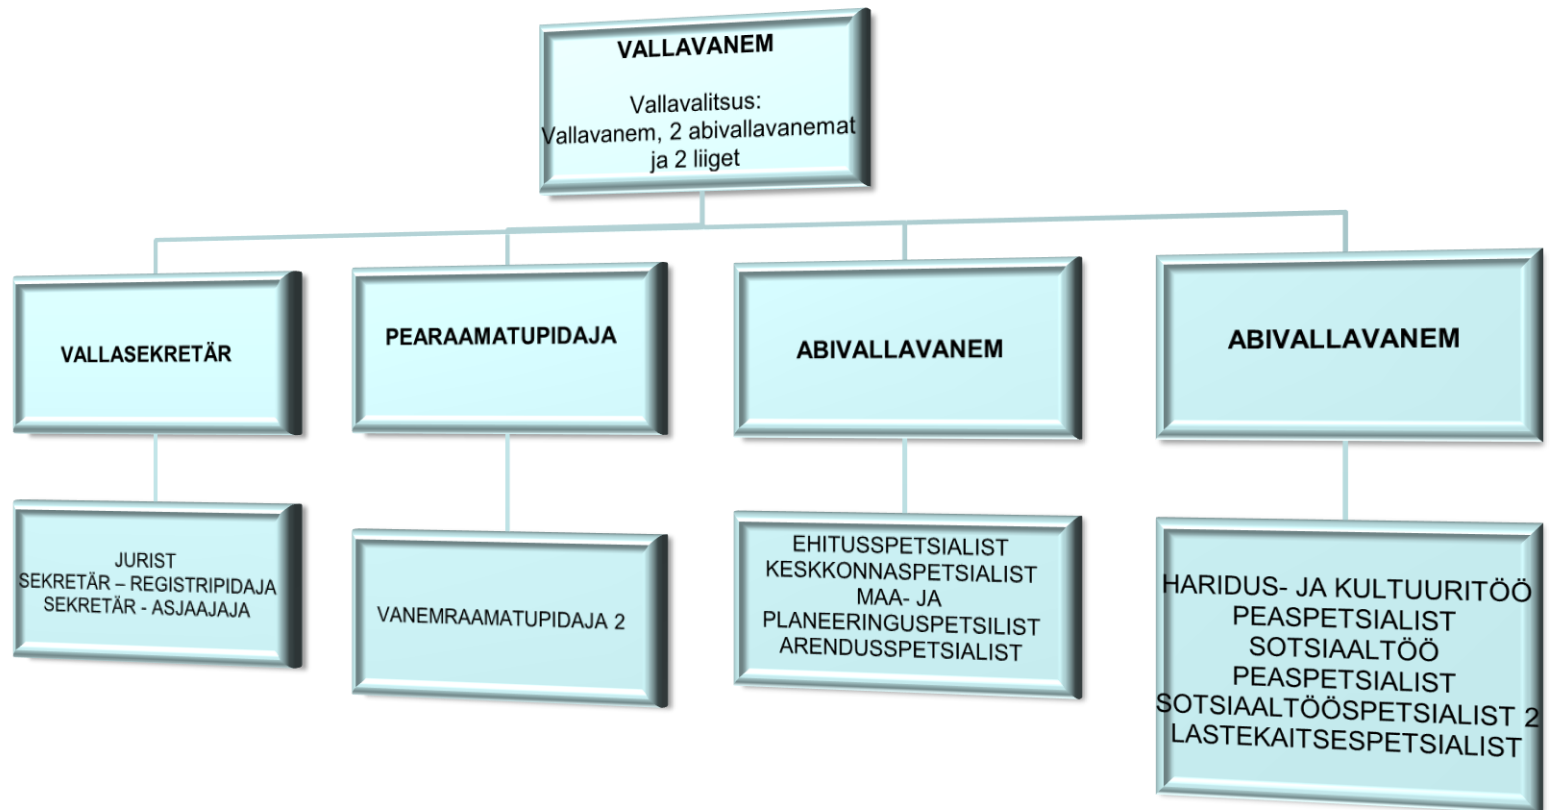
VALLAVANEM

Vallavalitsus:
Vallavanem, 2 abivallavanemat ja 2 liiget

VALLASEKRETÄR

PEARAAMATUPIDAJA

ABIVALLAVANEM

ABIVALLAVANEM

JURIST
SEKRETÄR – REGISTRIPIDAJA
SEKRETÄR - ASJAAJAJA

VANEMRAAMATUPIDAJA 2

EHITUSSPETSIALIST
KESKKONNASPETSIALIST
MAA- JA PLANEERINGUSPETSILIST
ARENDUSSPETSIALIST

HARIDUS- JA KULTUURITÖÖ PEASPETSIALIST
SOTSIAALTÖÖ PEASPETSIALIST
SOTSIAALTÖÖSPETSIALIST 2
LASTEKAITSESPETSIALIST